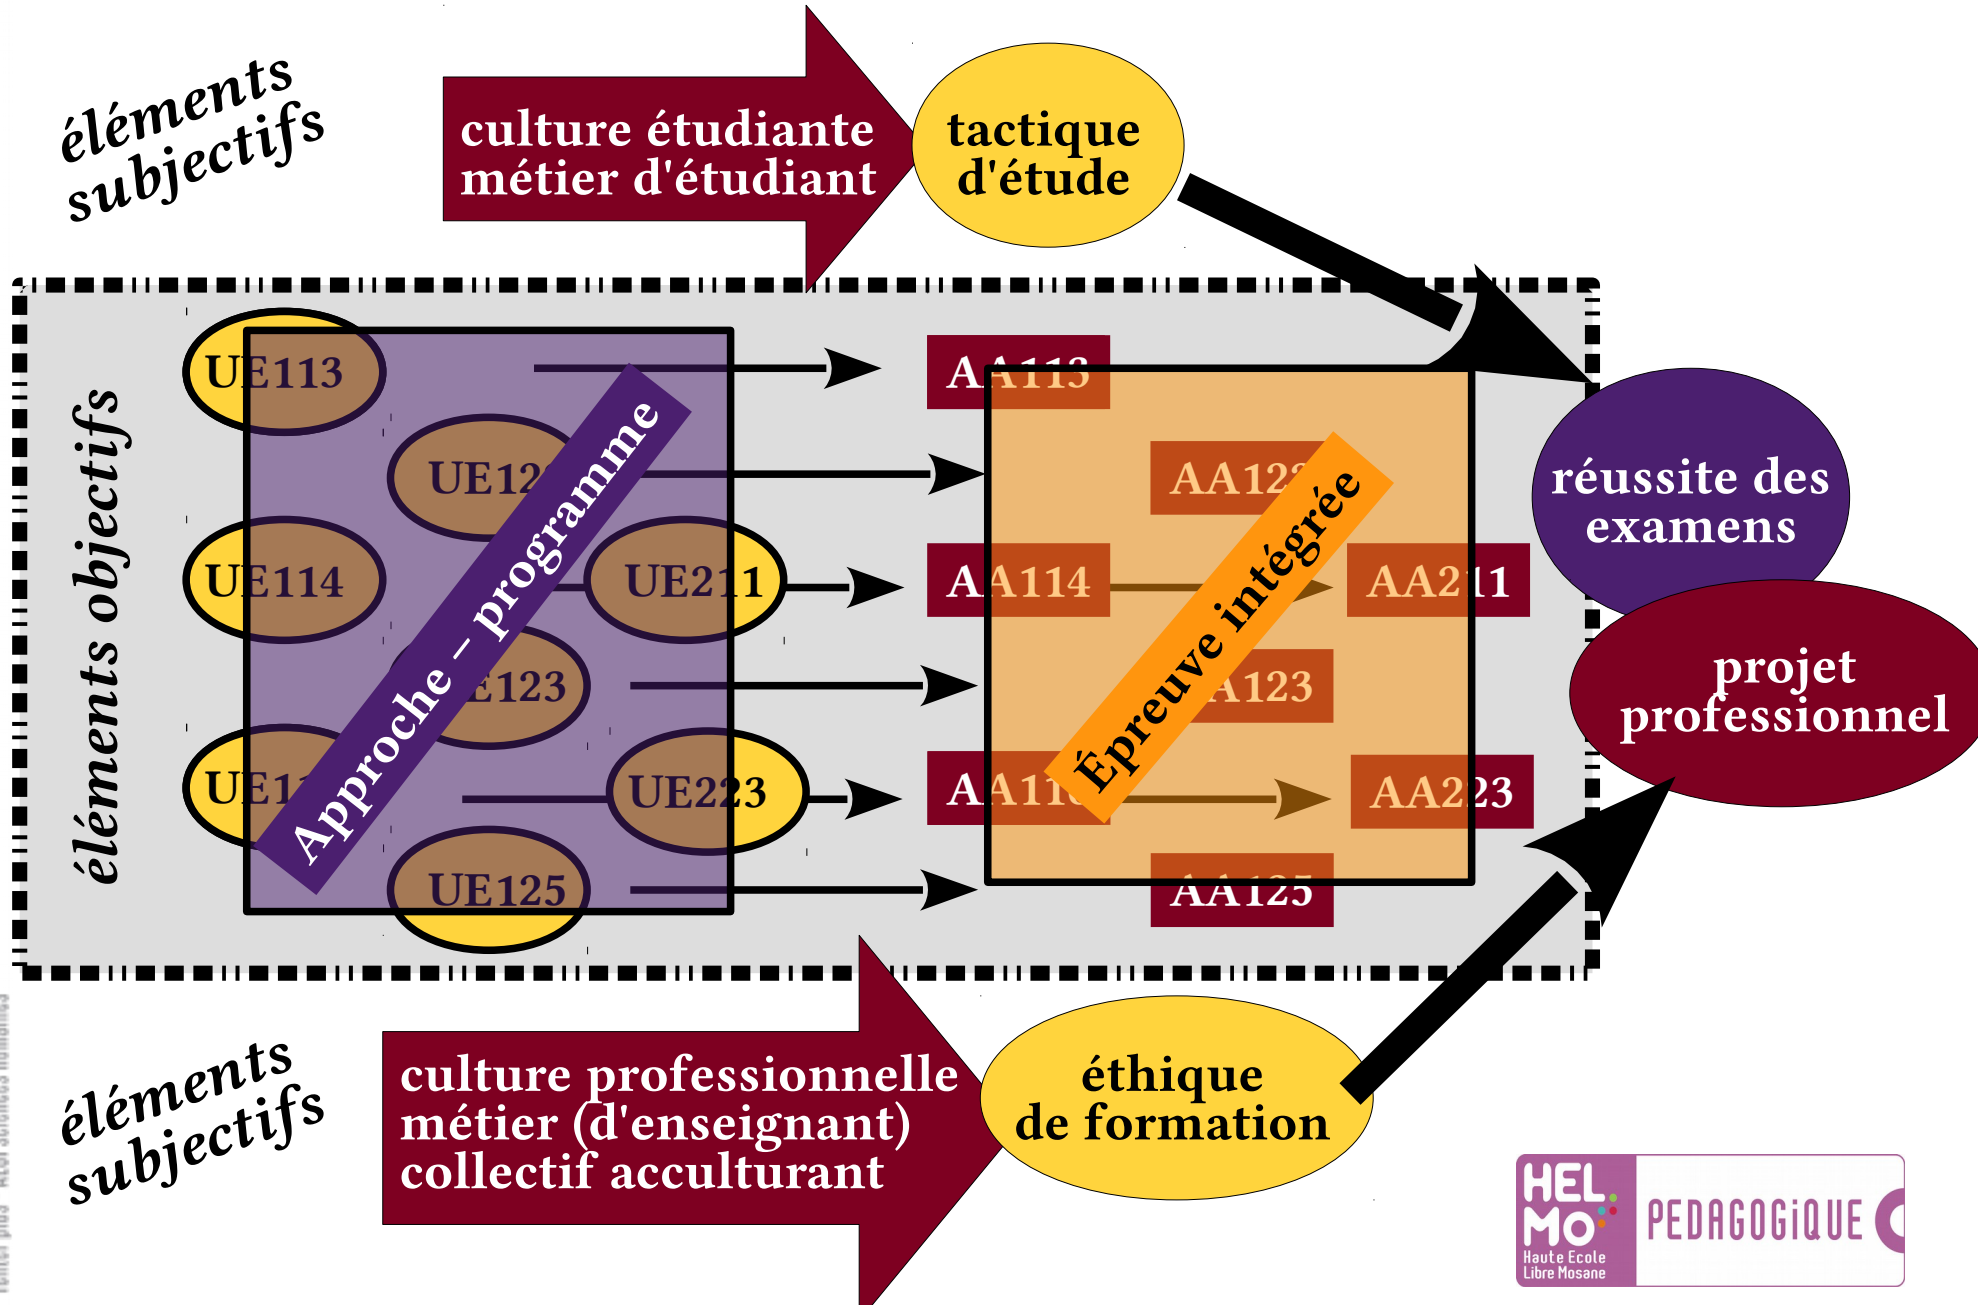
éléments subjectifs

culture étudiante
métier d'étudiant

tactique d'étude

éléments objectifs

UE113
UE12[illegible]
UE114
UE211
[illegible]123
UE1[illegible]
UE223
UE125

Approche – programme

AA113
AA12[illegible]
AA114
AA211
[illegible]123
AA11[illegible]
AA223
AA125

Épreuve intégrée

réussite des examens

projet professionnel

éléments subjectifs

culture professionnelle
métier (d'enseignant)
collectif acculturant

éthique de formation

HEL MO Haute Ecole Libre Mosane
PEDAGOGiQUE